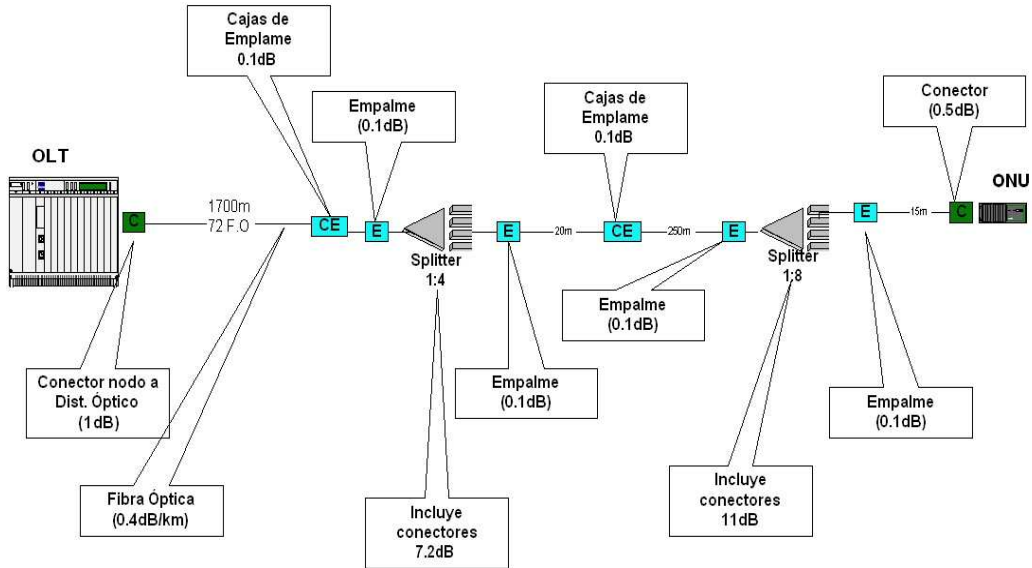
Cajas de Emplame 0.1dB

Empalme (0.1dB)

Cajas de Emplame 0.1dB

Conector (0.5dB)

OLT

ONU

C

1700m
72 F.O

CE

E

Splitter 1:4

E

20m

CE

250m

E

Splitter 1:8

E

15m

C

Empalme (0.1dB)

Conector nodo a Dist. Óptico (1dB)

Empalme (0.1dB)

Empalme (0.1dB)

Fibra Óptica (0.4dB/km)

Incluye conectores 7.2dB

Incluye conectores 11dB